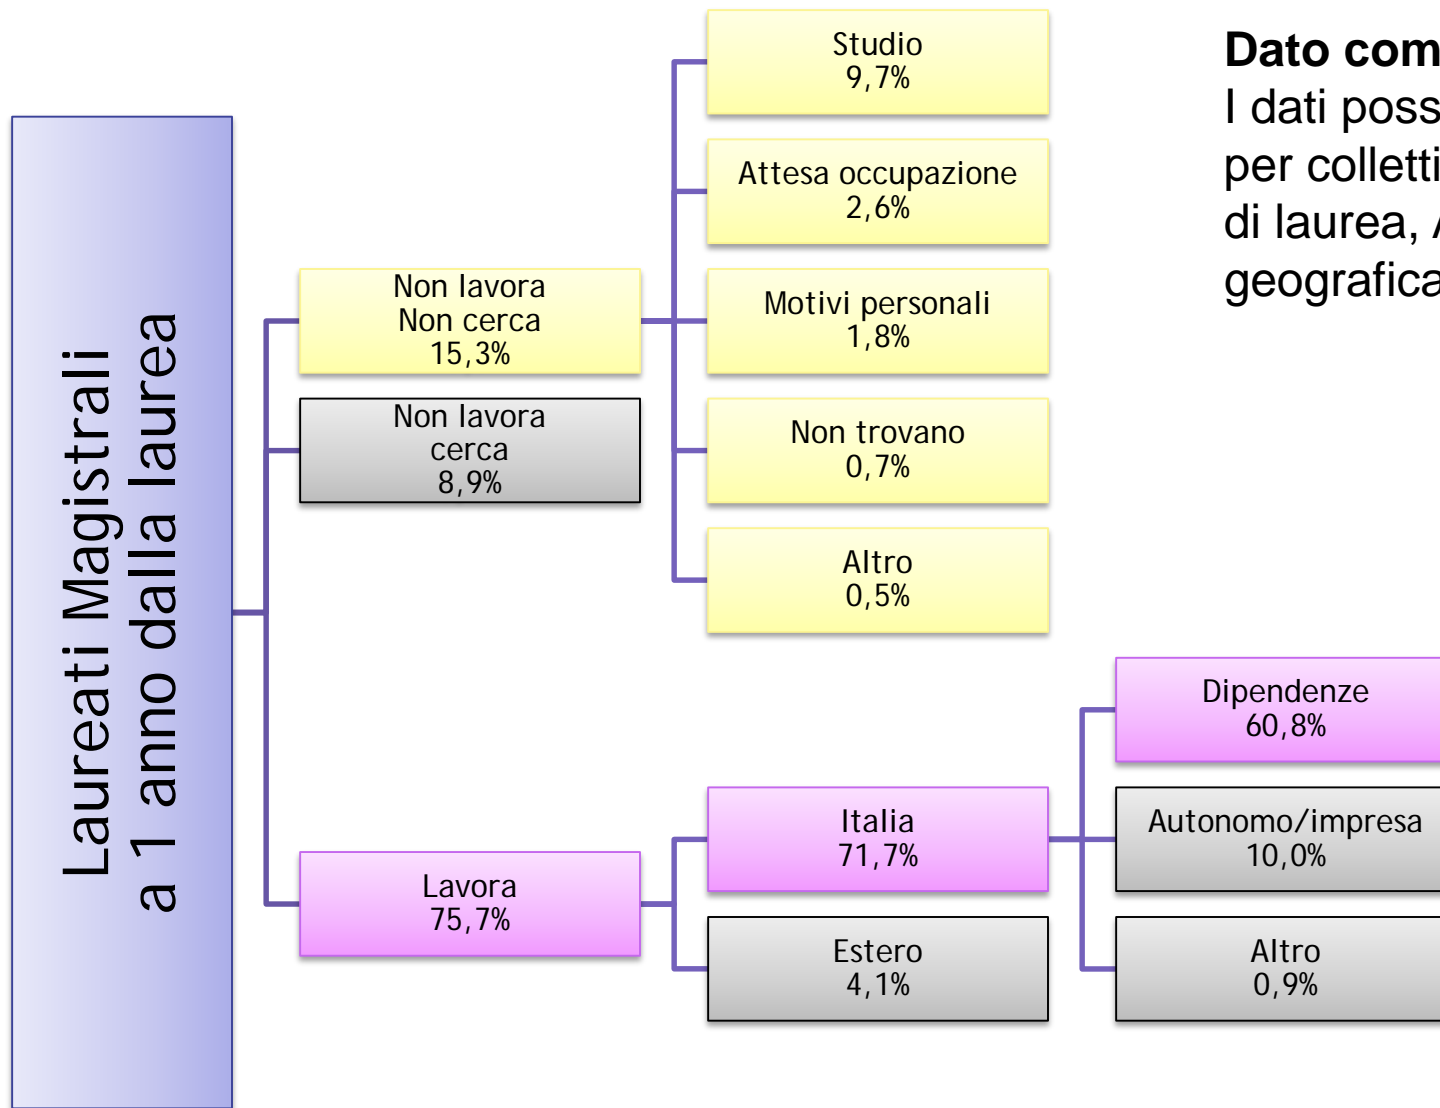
Laureati Magistrali
a 1 anno dalla laurea

Non lavora
Non cerca
15,3%

Non lavora
cerca
8,9%

Lavora
75,7%

Studio
9,7%

Attesa occupazione
2,6%

Motivi personali
1,8%

Non trovano
0,7%

Altro
0,5%

Italia
71,7%

Estero
4,1%

Dipendenze
60,8%

Autonomo/impresa
10,0%

Altro
0,9%

Dato com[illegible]
I dati poss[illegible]
per colletti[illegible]
di laurea, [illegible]
geografica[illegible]